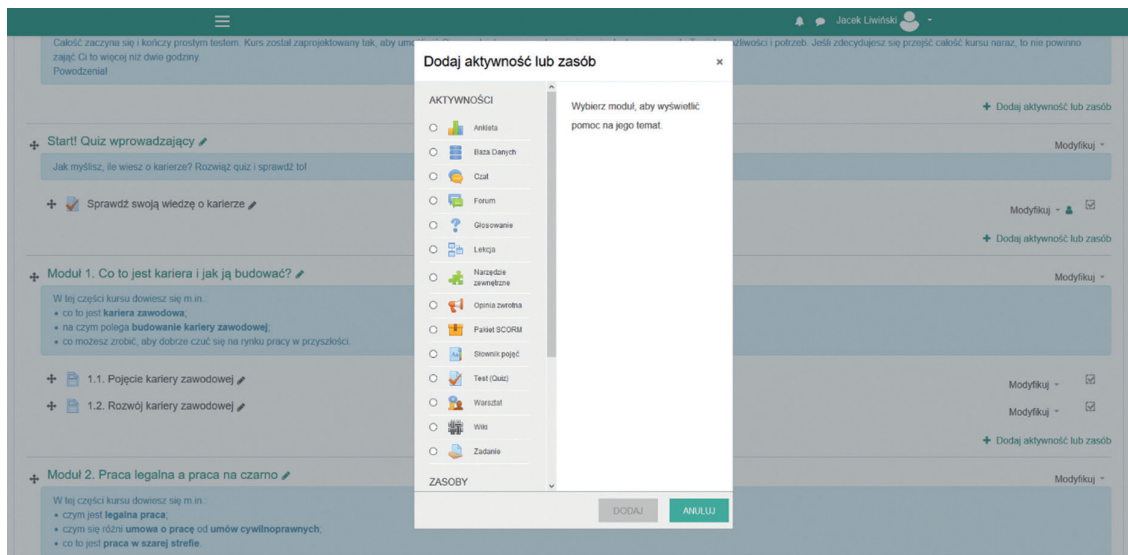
Jacek Liwiński

Całość zaczyna się i kończy prostym testem. Kurs został zaprojektowany tak, aby um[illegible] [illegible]żliwości i potrzeb. Jeśli zdecydujesz się przejść całość kursu naraz, to nie powinno zająć Ci to więcej niż dwie godziny.
Powodzenia!

+ Dodaj aktywność lub zasób

Start! Quiz wprowadzający
Modyfikuj
Jak myślisz, ile wiesz o karierze? Rozwiąż quiz i sprawdź to!

Sprawdź swoją wiedzę o karierze
Modyfikuj
+ Dodaj aktywność lub zasób

Moduł 1. Co to jest kariera i jak ją budować?
Modyfikuj
W tej części kursu dowiesz się m.in.:
• co to jest kariera zawodowa;
• na czym polega budowanie kariery zawodowej;
• co możesz zrobić, aby dobrze czuć się na rynku pracy w przyszłości.

1.1. Pojęcie kariery zawodowej
Modyfikuj
1.2. Rozwój kariery zawodowej
Modyfikuj
+ Dodaj aktywność lub zasób

Moduł 2. Praca legalna a praca na czarno
Modyfikuj
W tej części kursu dowiesz się m.in.:
• czym jest legalna praca;
• czym się różni umowa o pracę od umów cywilnoprawnych;
• co to jest praca w szarej strefie.

Dodaj aktywność lub zasób ×

AKTYWNOŚCI
Ankieta
Baza Danych
Czat
Forum
Głosowanie
Lekcja
Narzędzie zewnętrzne
Opinia zwrotna
Pakiet SCORM
Słownik pojęć
Test (Quiz)
Warsztat
Wiki
Zadanie
ZASOBY

Wybierz moduł, aby wyświetlić pomoc na jego temat.

DODAJ
ANULUJ